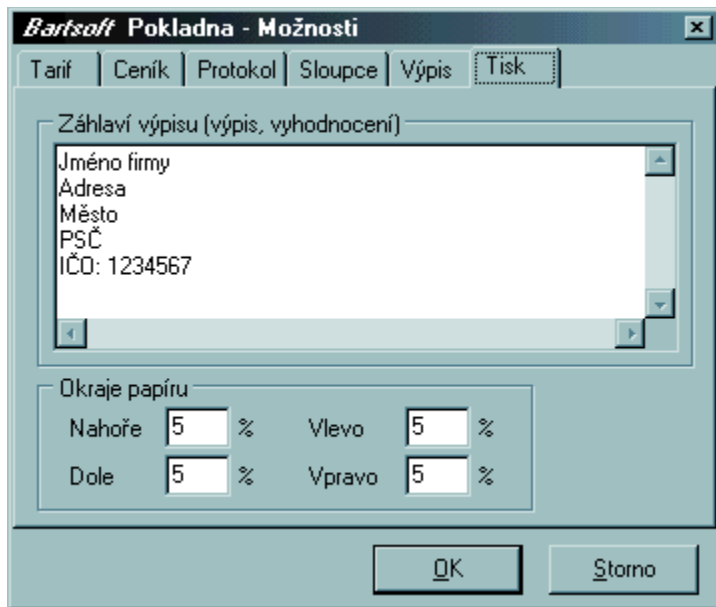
Bartsoft Pokladna - Možnosti

Tarif | Ceník | Protokol | Sloupce | Výpis | Tisk

Záhlaví výpisu (výpis, vyhodnocení)

Jméno firmy
Adresa
Město
PSČ
IČO: 1234567

Okraje papíru

| Nahoře | 5 | % | Vlevo | 5 | % |
|---|---|---|---|---|---|
| Dole | 5 | % | Vpravo | 5 | % |

OK

Storno